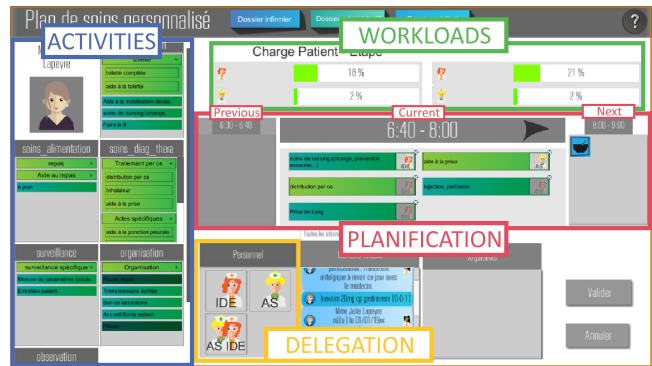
Plan de soins personnalisé

Dossier infirmier

Dossier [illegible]

?

ACTIVITIES

M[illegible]

Lapeyre

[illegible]

toilette complète

aide à la toilette

Aide à la mobilisation (lève,

soins de nursing (change,

Faire le lit

soins_alimentation

repas

Aide au repas

à jeun

soins_diag_thera

Traitement per os

distribution per os

Inhalateur

aide à la prise

Actes spécifiques

aide à la ponction pleurale

surveillance

surveillance spécifique

Mesure de paramètres (poids,

Entretien patient

organisation

Organisation

Transmissions écrites

Bon de laboratoire

Accueil/Sortie patient

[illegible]

observation

WORKLOADS

Charge Patient - Etape

16 %

2 %

21 %

2 %

Previous

Current

Next

6:30 - 6:40

6:40 - 8:00

8:00 - 9:00

soins de nursing (change, prévention escarres...)

aide à la prise

distribution per os

Injection, perfusion

Prise de sang

Toutes les inform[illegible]

PLANIFICATION

Personnel

IDE

AS

AS IDE

DELEGATION

Arguments

Valider

Annuler

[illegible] antalgique à revoir ce jour avec le médecin.

Inexium 20mg cp gastrorésis [00-0-1]

Mme Julia Lapeyre née le 05/01/19xx